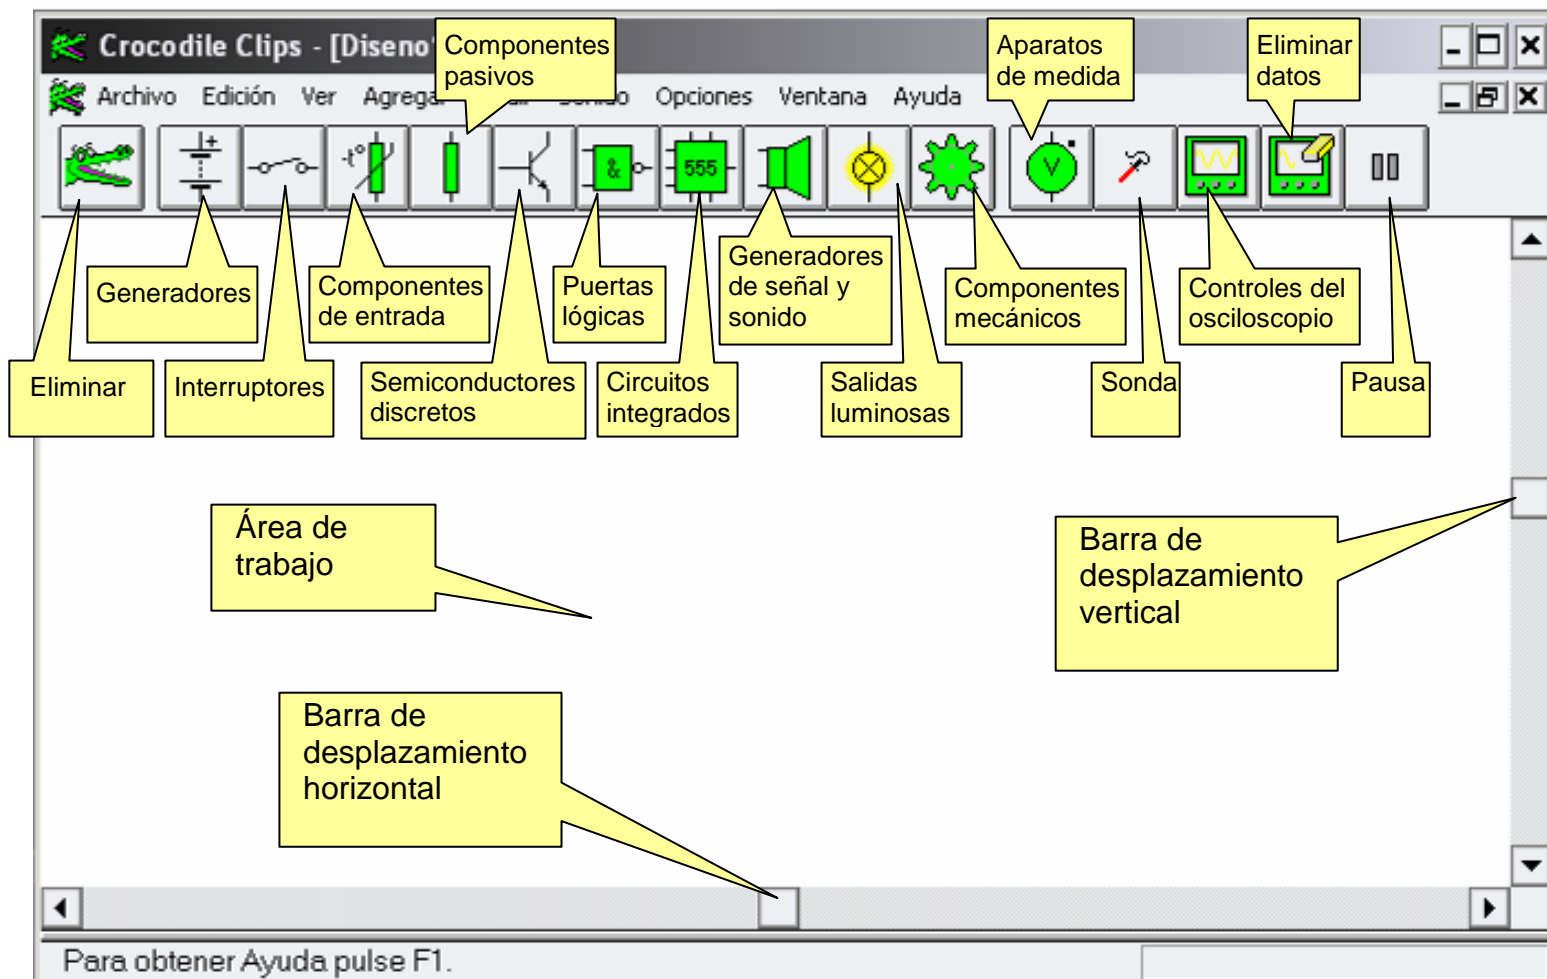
Crocodile Clips - [Diseno

Componentes pasivos

Aparatos de medida

Eliminar datos

Archivo Edición Ver Agrega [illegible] Opciones Ventana Ayuda

& 555 V

Generadores

Componentes de entrada

Puertas lógicas

Generadores de señal y sonido

Componentes mecánicos

Controles del osciloscopio

Eliminar

Interruptores

Semiconductores discretos

Circuitos integrados

Salidas luminosas

Sonda

Pausa

Área de trabajo

Barra de desplazamiento vertical

Barra de desplazamiento horizontal

Para obtener Ayuda pulse F1.